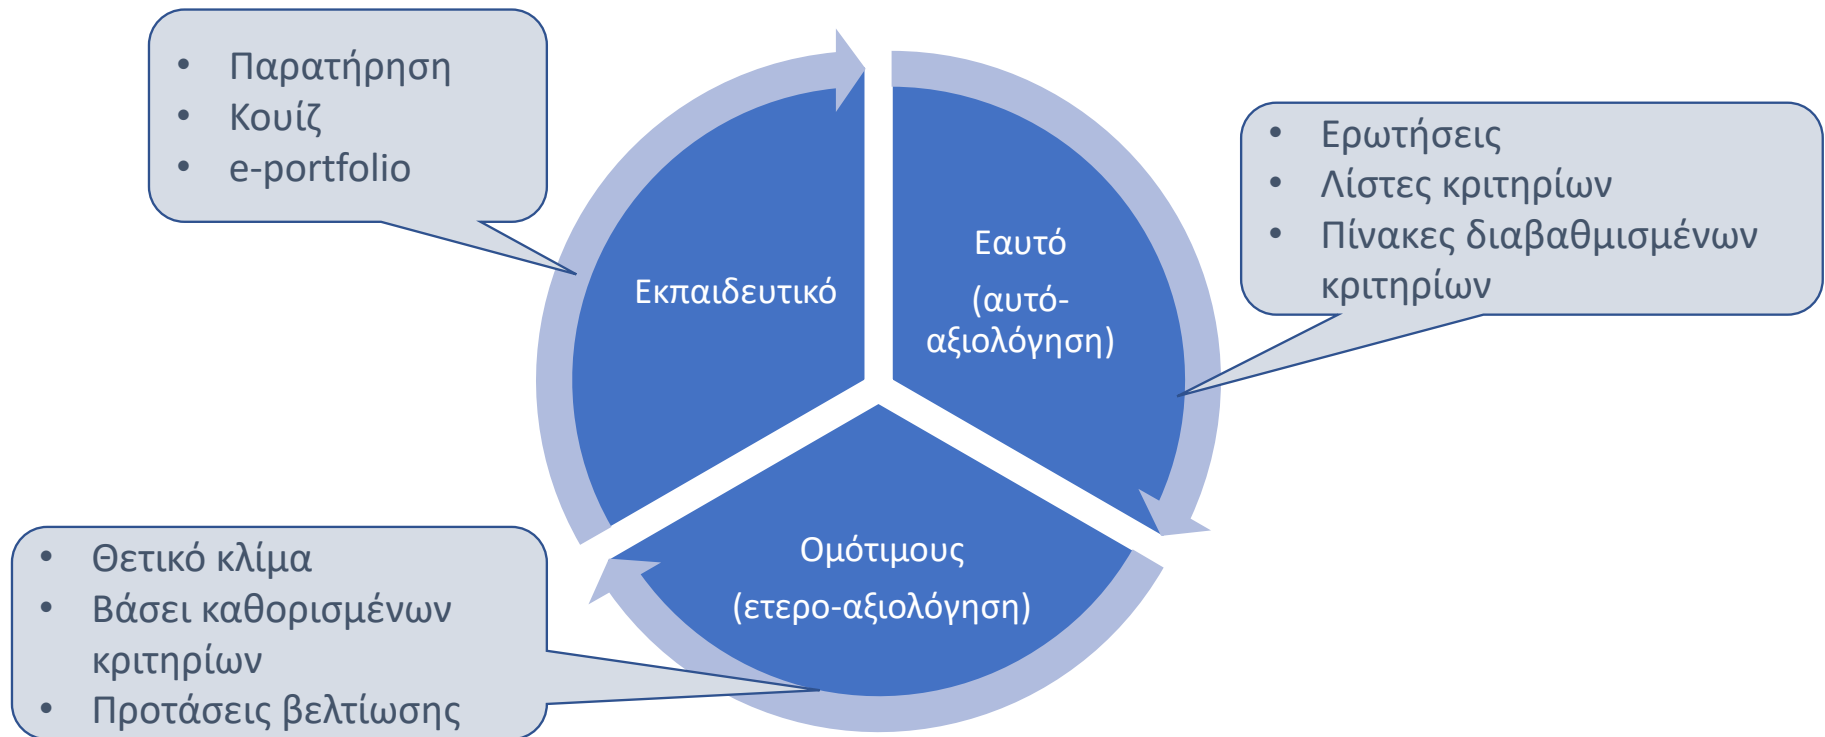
- Παρατήρηση
- Κουίζ
- e-portfolio

Εκπαιδευτικό

Εαυτό

(αυτό-αξιολόγηση)

- Ερωτήσεις
- Λίστες κριτηρίων
- Πίνακες διαβαθμισμένων κριτηρίων

Ομότιμους

(ετερο-αξιολόγηση)

- Θετικό κλίμα
- Βάσει καθορισμένων κριτηρίων
- Προτάσεις βελτίωσης